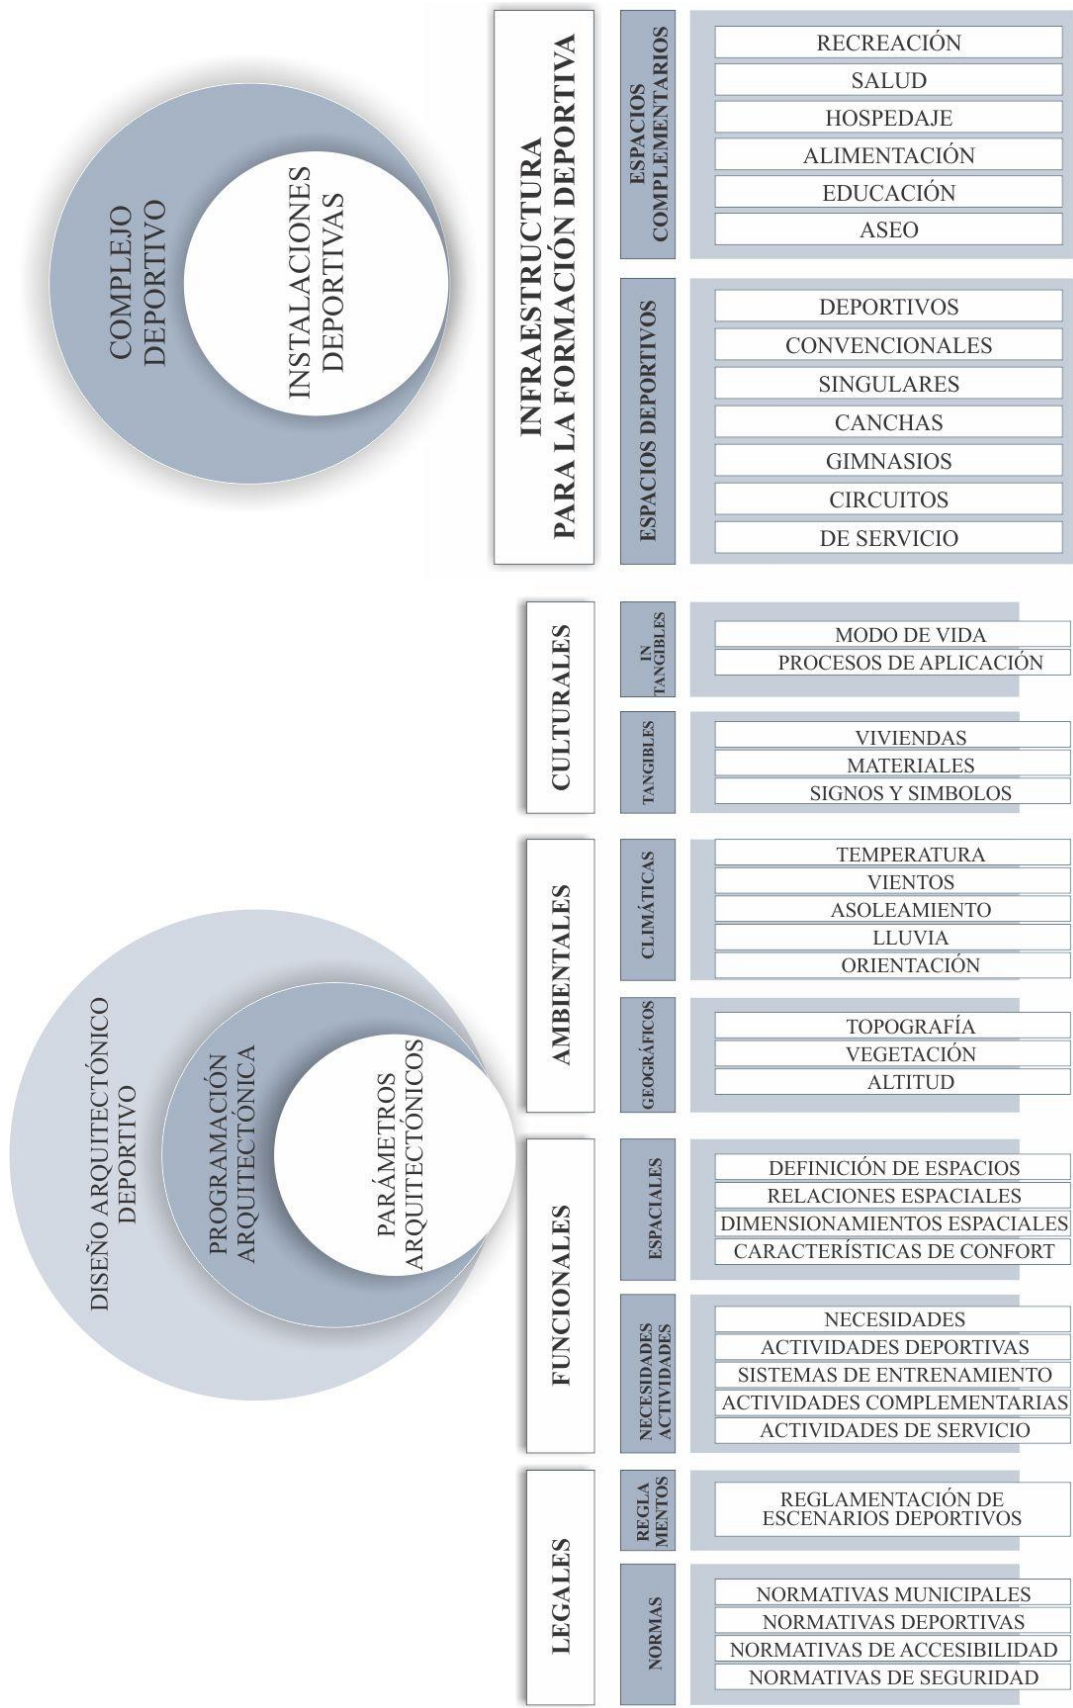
COMPLEJO DEPORTIVO

INSTALACIONES DEPORTIVAS

INFRAESTRUCTURA PARA LA FORMACIÓN DEPORTIVA

ESPACIOS COMPLEMENTARIOS

RECREACIÓN
SALUD
HOSPEDAJE
ALIMENTACIÓN
EDUCACIÓN
ASEO

ESPACIOS DEPORTIVOS

DEPORTIVOS
CONVENCIONALES
SINGULARES
CANCHAS
GIMNASIOS
CIRCUITOS
DE SERVICIO

DISEÑO ARQUITECTÓNICO DEPORTIVO

PROGRAMACIÓN ARQUITECTÓNICA

PARÁMETROS ARQUITECTÓNICOS

CULTURALES

IN TANGIBLES

MODO DE VIDA
PROCESOS DE APLICACIÓN

TANGIBLES

VIVIENDAS
MATERIALES
SIGNOS Y SIMBOLOS

AMBIENTALES

CLIMÁTICAS

TEMPERATURA
VIENTOS
ASOLEAMIENTO
LLUVIA
ORIENTACIÓN

GEOGRÁFICOS

TOPOGRAFÍA
VEGETACIÓN
ALTITUD

FUNCIONALES

ESPACIALES

DEFINICIÓN DE ESPACIOS
RELACIONES ESPACIALES
DIMENSIONAMIENTOS ESPACIALES
CARACTERÍSTICAS DE CONFORT

NECESIDADES ACTIVIDADES

NECESIDADES
ACTIVIDADES DEPORTIVAS
SISTEMAS DE ENTRENAMIENTO
ACTIVIDADES COMPLEMENTARIAS
ACTIVIDADES DE SERVICIO

LEGALES

REGLA MENTOS

REGLAMENTACIÓN DE ESCENARIOS DEPORTIVOS

NORMAS

NORMATIVAS MUNICIPALES
NORMATIVAS DEPORTIVAS
NORMATIVAS DE ACCESIBILIDAD
NORMATIVAS DE SEGURIDAD